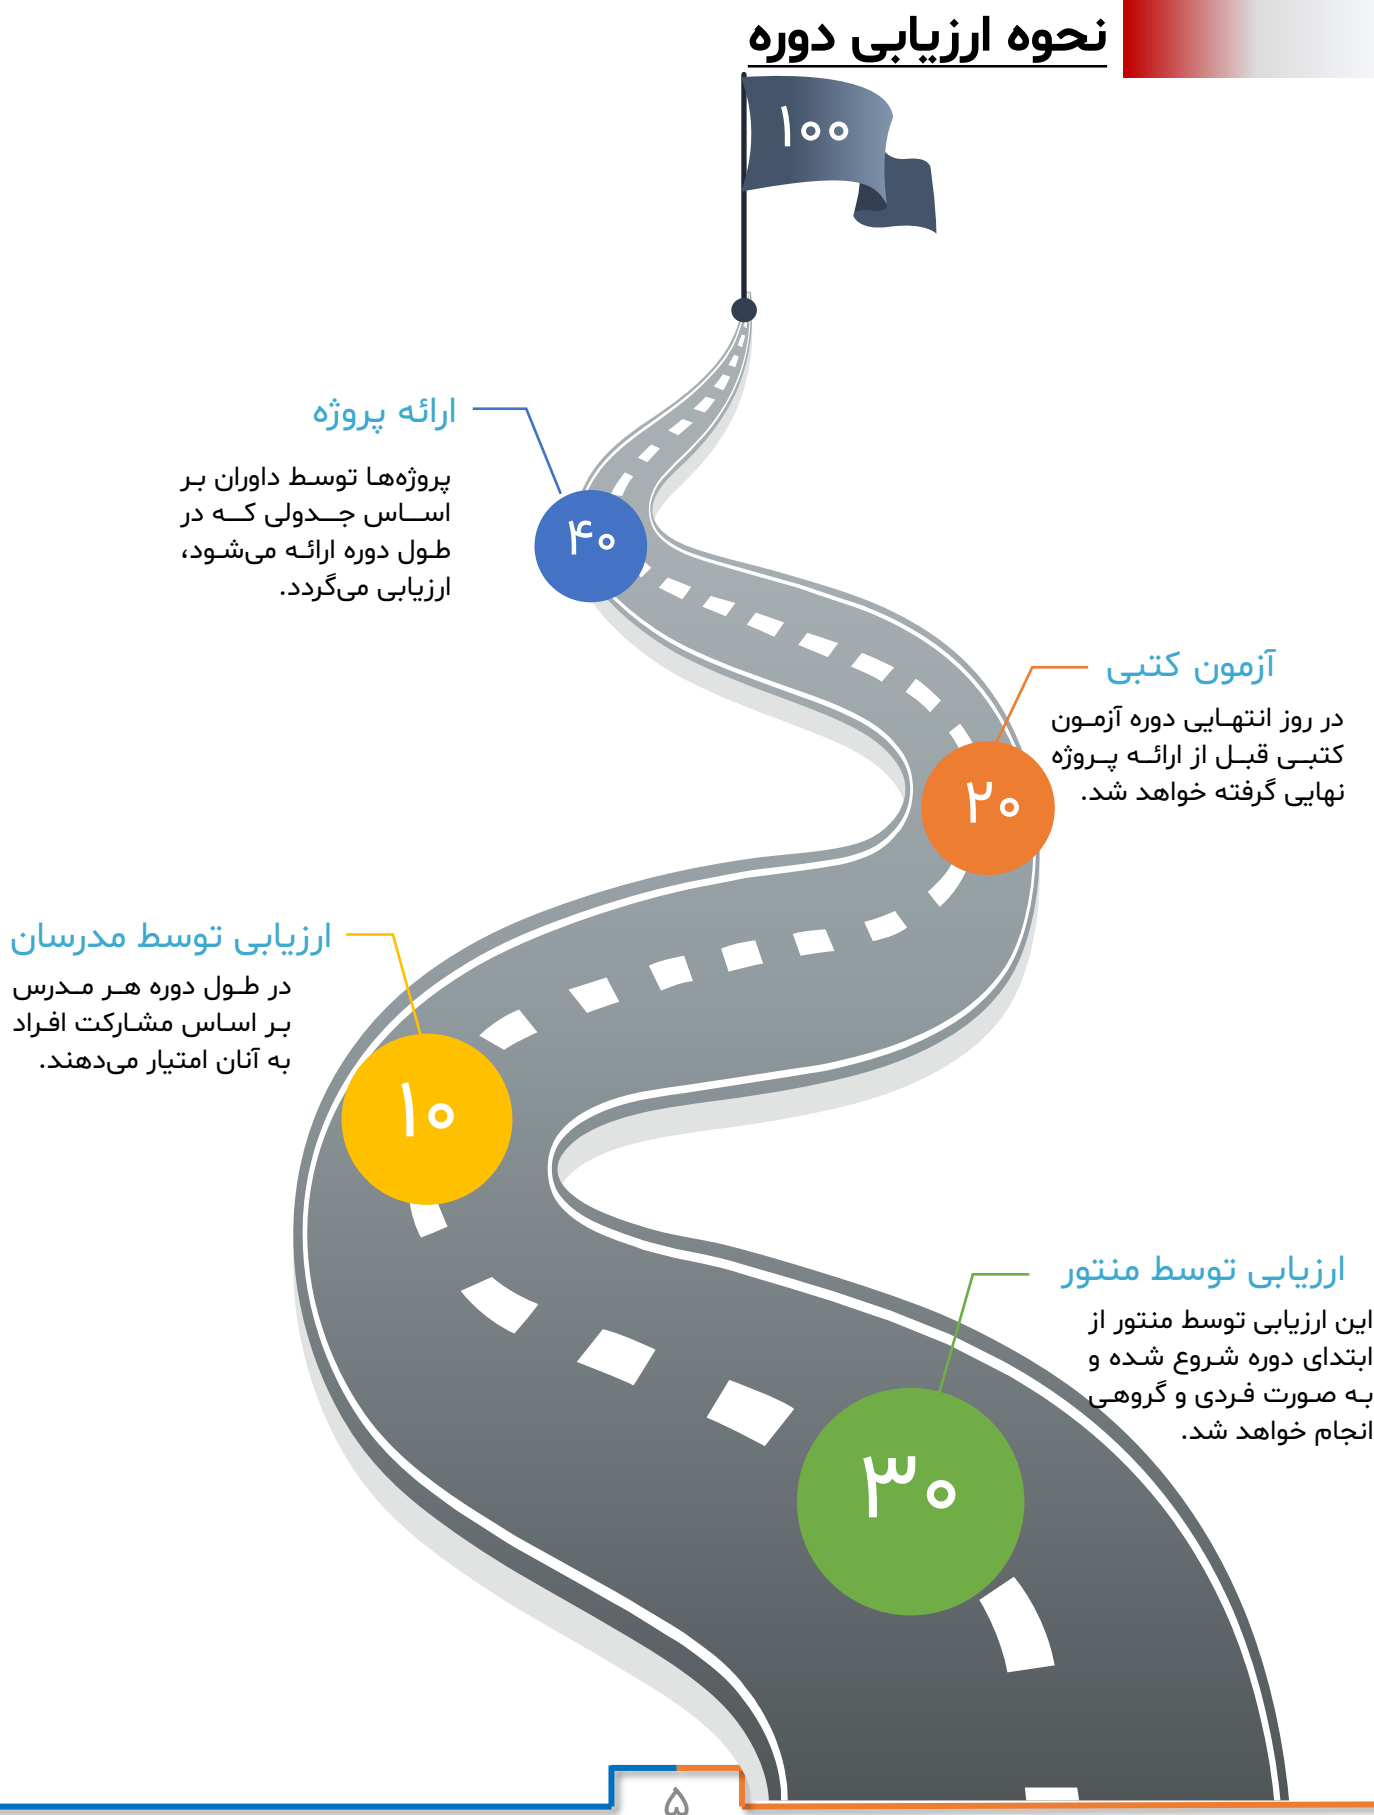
نحوه ارزیابی دوره

۱۰۰

ارائه پروژه

پروژه‌ها توسط داوران بر اساس جدولی که در طول دوره ارائه می‌شود، ارزیابی می‌گردد.

۴۰

آزمون کتبی

در روز انتهایی دوره آزمون کتبی قبل از ارائه پروژه نهایی گرفته خواهد شد.

۲۰

ارزیابی توسط مدرسان

در طول دوره هر مدرس بر اساس مشارکت افراد به آنان امتیاز می‌دهند.

۱۰

ارزیابی توسط منتور

این ارزیابی توسط منتور از ابتدای دوره شروع شده و به صورت فردی و گروهی انجام خواهد شد.

۳۰

۵